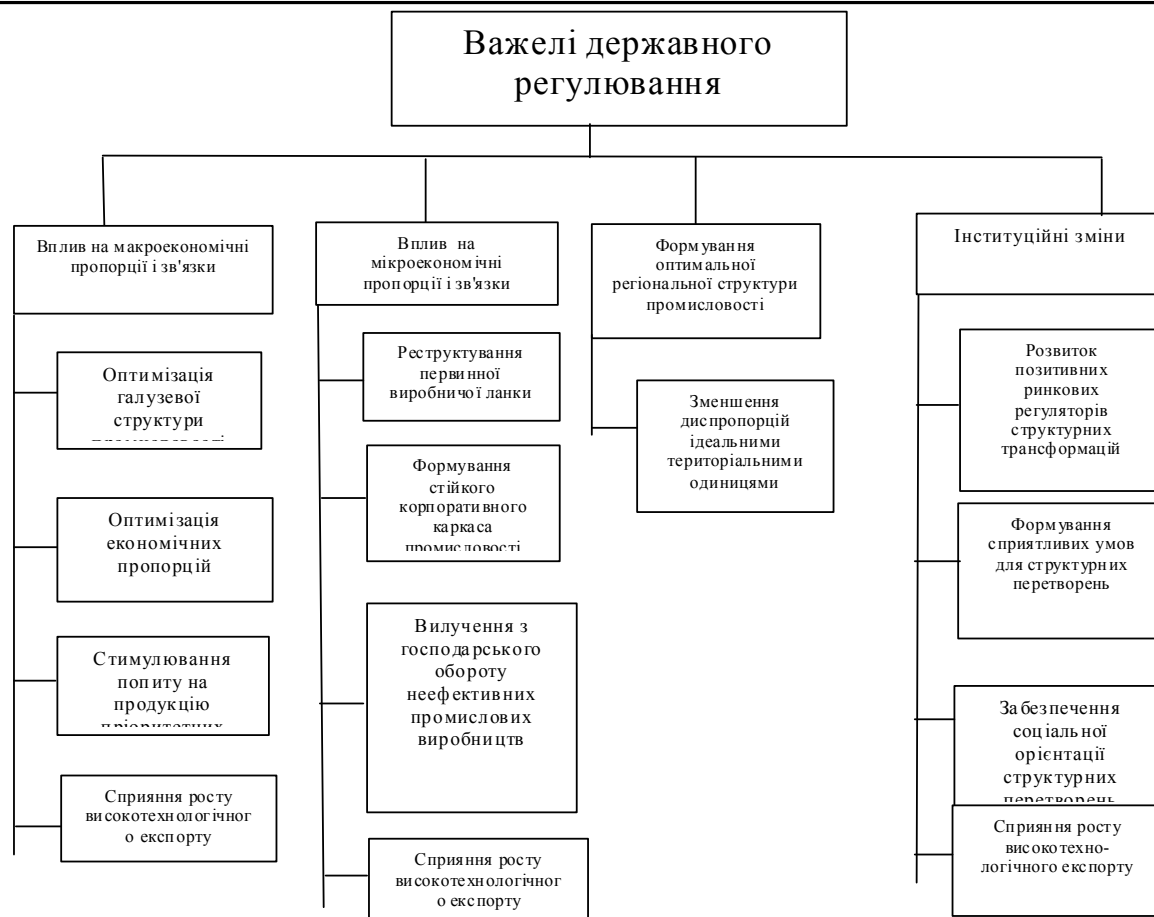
Важелі державного регулювання

Вплив на макроекономічні пропорції і зв'язки

Оптимізація галузевої структури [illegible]

Оптимізація економічних пропорцій

Стимулювання попиту на продукцію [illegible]

Сприяння росту високотехнологічного експорту

Вплив на мікроекономічні пропорції і зв'язки

Реструктування первинної виробничої ланки

Формування стійкого корпоративного каркаса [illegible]

Вилучення з господарського обороту неефективних промислових виробництв

Сприяння росту високотехнологічного експорту

Формування оптимальної регіональної структури промисловості

Зменшення диспропорцій ідеальними територіальними одиницями

Інституційні зміни

Розвиток позитивних ринкових регуляторів структурних трансформацій

Формування сприятливих умов для структурних перетворень

Забезпечення соціальної орієнтації структурних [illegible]

Сприяння росту високотехнологічного експорту